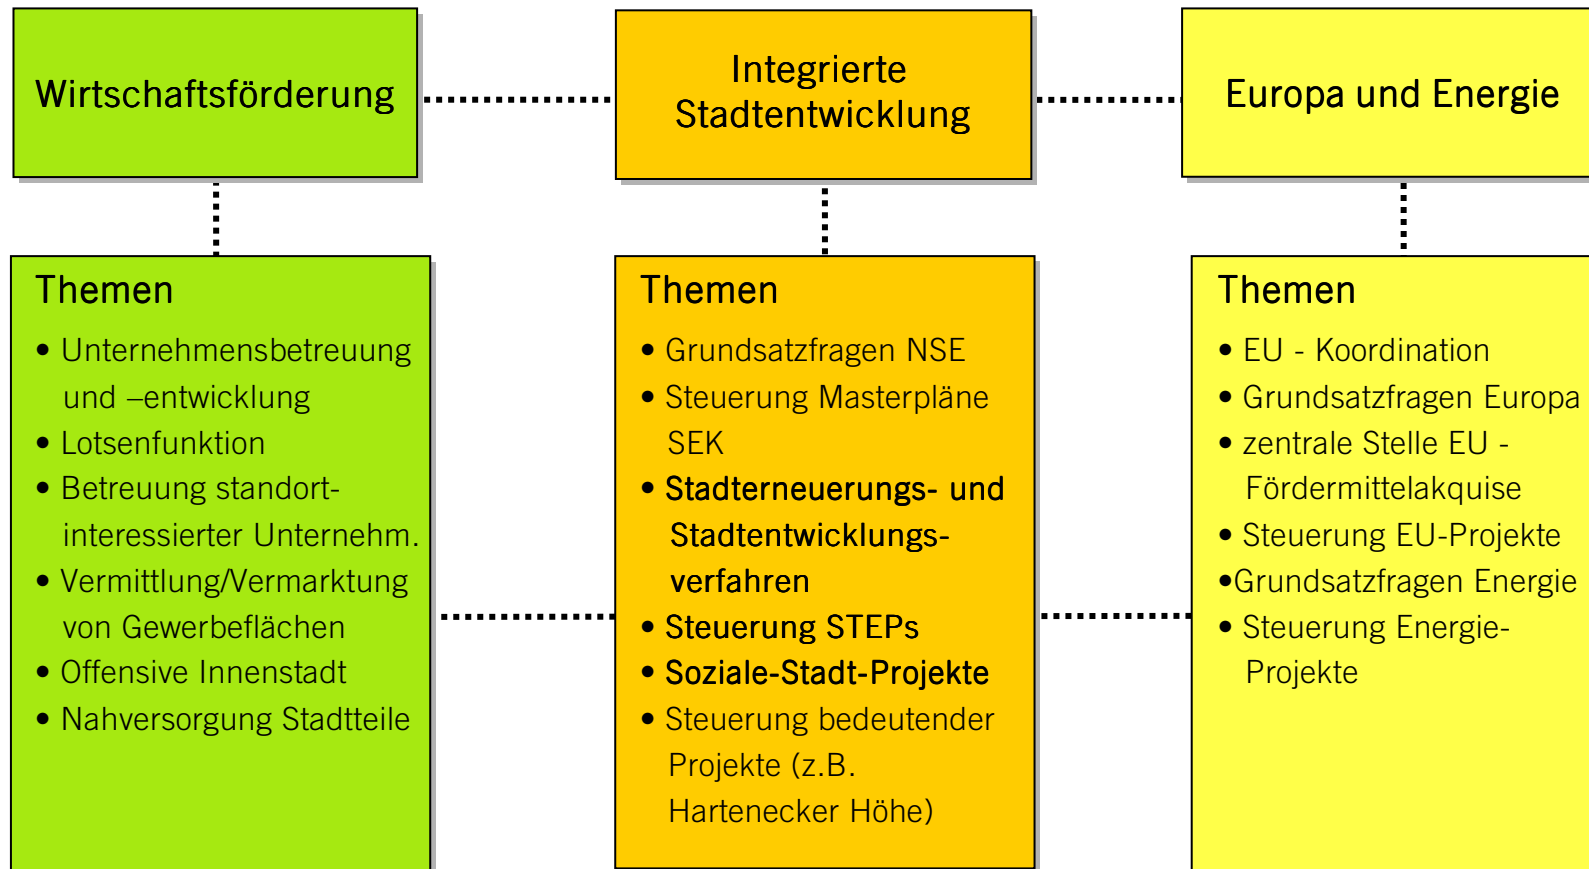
Wirtschaftsförderung

Integrierte Stadtentwicklung

Europa und Energie

Themen

• Unternehmensbetreuung und –entwicklung
• Lotsenfunktion
• Betreuung standortinteressierter Unternehm.
• Vermittlung/Vermarktung von Gewerbeflächen
• Offensive Innenstadt
• Nahversorgung Stadtteile

Themen

• Grundsatzfragen NSE
• Steuerung Masterpläne SEK
• Stadterneuerungs- und Stadtentwicklungsverfahren
• Steuerung STEPs
• Soziale-Stadt-Projekte
• Steuerung bedeutender Projekte (z.B. Hartenecker Höhe)

Themen

• EU - Koordination
• Grundsatzfragen Europa
• zentrale Stelle EU - Fördermittelakquise
• Steuerung EU-Projekte
•Grundsatzfragen Energie
• Steuerung Energie-Projekte